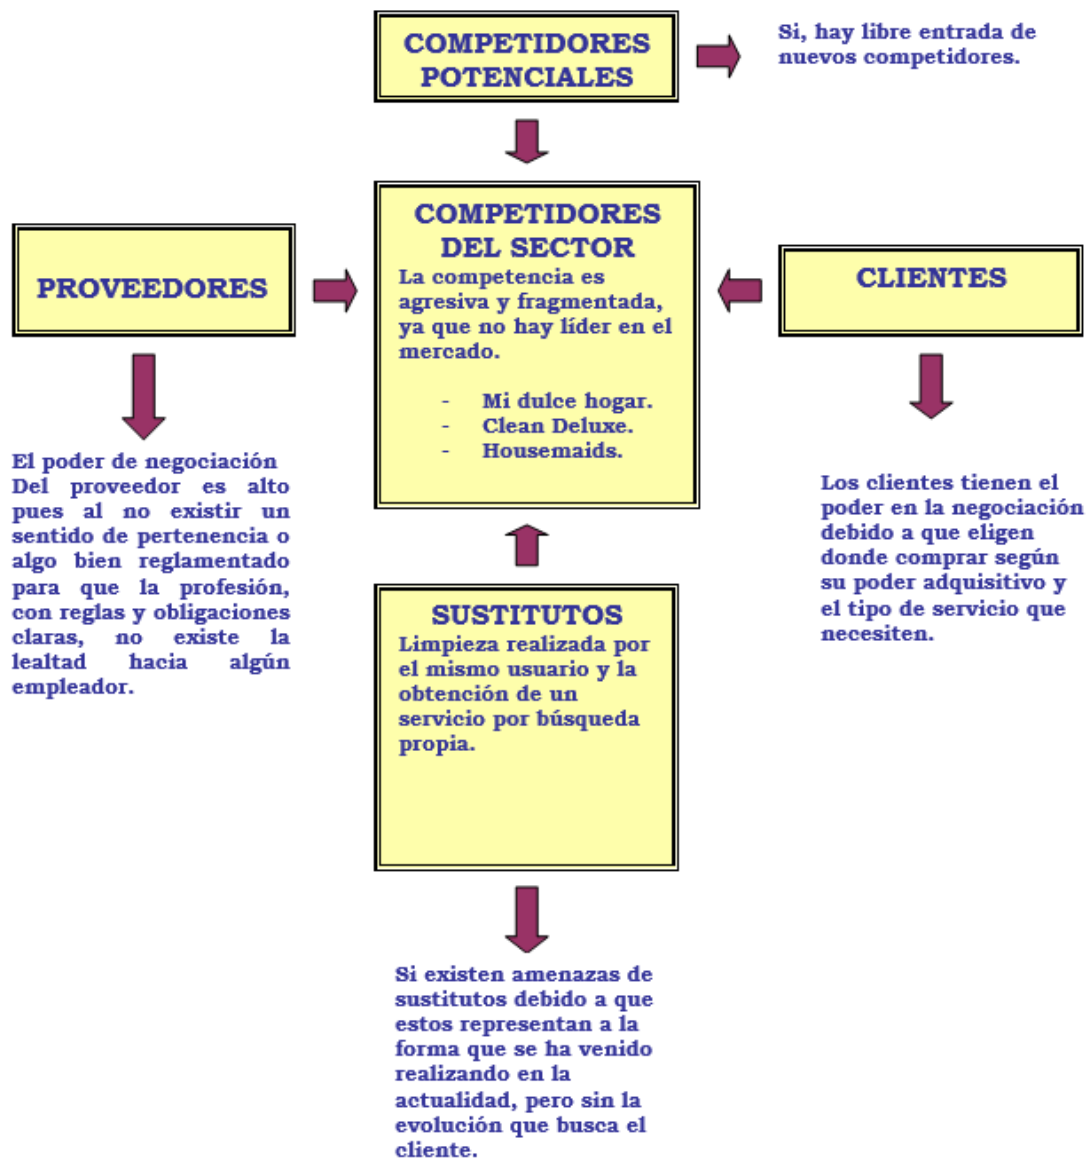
COMPETIDORES POTENCIALES

Si, hay libre entrada de nuevos competidores.

PROVEEDORES

COMPETIDORES DEL SECTOR
La competencia es agresiva y fragmentada, ya que no hay líder en el mercado.

- Mi dulce hogar.
- Clean Deluxe.
- Housemaids.

CLIENTES

El poder de negociación Del proveedor es alto pues al no existir un sentido de pertenencia o algo bien reglamentado para que la profesión, con reglas y obligaciones claras, no existe la lealtad hacia algún empleador.

Los clientes tienen el poder en la negociación debido a que eligen donde comprar según su poder adquisitivo y el tipo de servicio que necesiten.

SUSTITUTOS
Limpieza realizada por el mismo usuario y la obtención de un servicio por búsqueda propia.

Si existen amenazas de sustitutos debido a que estos representan a la forma que se ha venido realizando en la actualidad, pero sin la evolución que busca el cliente.